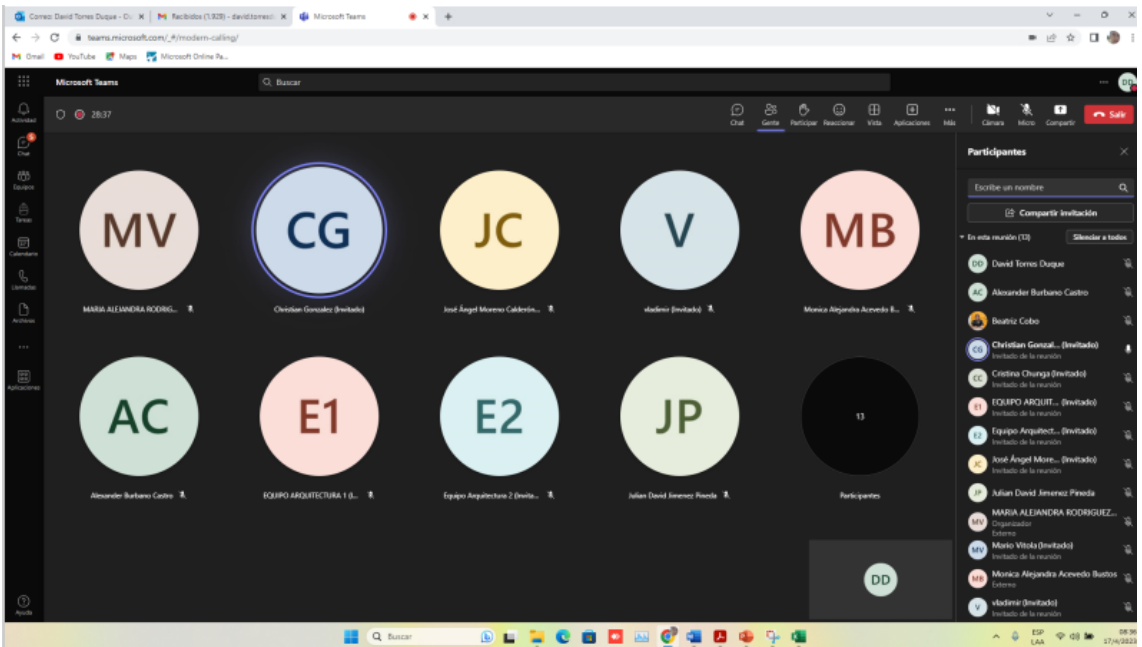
Correo: David Torres Duque - O ×  M Recibidos (1.828) - david.torres ×  Microsoft Teams ×  +

teams.microsoft.com/_#/modern-calling/

M Gmail  YouTube  Maps  Microsoft Online Pa...

Microsoft Teams  Buscar  DD

Actividad  Chat  Equipos  Tareas  Calendario  Llamadas  Archivos  ...  Aplicaciones  Ayuda

28:37

Chat  Gente  Participar  Reaccionar  Vista  Aplicaciones  Más  Cámara  Micro  Compartir  Salir

MV
MARIA ALEJANDRA RODRIG...

CG
Christian Gonzalez (Invitado)

JC
José Ángel Moreno Calderón...

V
vladimir (Invitado)

MB
Monica Alejandra Acevedo B...

AC
Alexander Burbano Castro

E1
EQUIPO ARQUITECTURA 1 (I...

E2
Equipo Arquitectura 2 (Invita...

JP
Julian David Jimenez Pineda

13
Participantes

DD

Participantes

Escribe un nombre

Compartir invitación

En esta reunión (13)  Silenciar a todos

DD David Torres Duque
AC Alexander Burbano Castro
Beatriz Cobo
CG Christian Gonzal... (Invitado)
Invitado de la reunión
CC Cristina Chunga (Invitado)
Invitado de la reunión
E1 EQUIPO ARQUIT... (Invitado)
Invitado de la reunión
E2 Equipo Arquitect... (Invitado)
Invitado de la reunión
JC José Ángel More... (Invitado)
Invitado de la reunión
JP Julian David Jimenez Pineda
MV MARIA ALEJANDRA RODRIGUEZ...
Organizador
Externo
MV Mario Vitola (Invitado)
Invitado de la reunión
MB Monica Alejandra Acevedo Bustos
Externo
V vladimir (Invitado)
Invitado de la reunión

Buscar

ESP LAA  08:36 17/4/2023